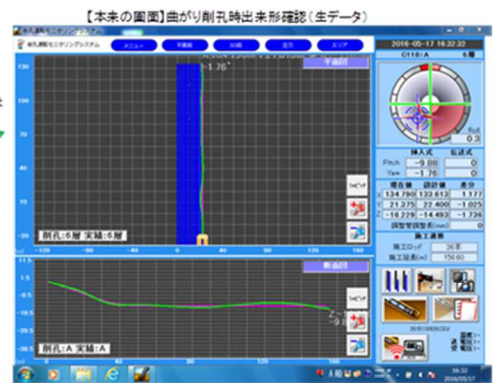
【本来の画面】曲がり削孔時出来形確認（生データ）

削孔曲線モニタリングシステム

メニュー　平面図　3D図　立方　エリア

2016-05-17 16:32:32

C118:A

平面図

-1.76°

130
110
90
70
50
30
10
-10

削孔:6層 実施:6層

-120 -80 -40 0 40 80 120 160

断面図

-0.6
-2.5
-4.5
-6.5
-8.5

削孔:A 実施:A

0 40 80 120 160

挿入式　伝送式

Pitch -9.88 0
Yaw -1.76 0

現在値　設計値　差分

134.790 133.613 1.177
21.375 22.400 -1.025
-16.229 -14.493 -1.736

調整管調整量(mm) 0

施工進捗

施工ロッド 36本
施工延長(m) 156.60

16:32
2016/05/17